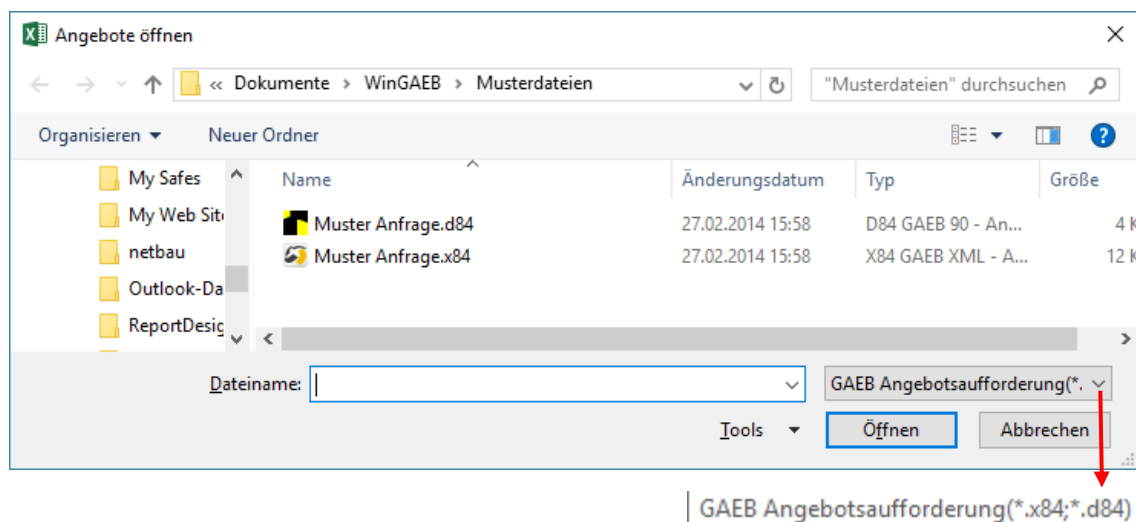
Angebote öffnen

« Dokumente › WinGAEB › Musterdateien

"Musterdateien" durchsuchen

Organisieren ▾ Neuer Ordner

My Safes
My Web Sit
netbau
Outlook-Da
ReportDesig

| Name | Änderungsdatum | Typ | Größe |
|---|---|---|---|
| Muster Anfrage.d84 | 27.02.2014 15:58 | D84 GAEB 90 - An... | 4 K |
| Muster Anfrage.x84 | 27.02.2014 15:58 | X84 GAEB XML - A... | 12 K |

Dateiname:

GAEB Angebotsaufforderung(*.

Tools ▾

Öffnen

Abbrechen

GAEB Angebotsaufforderung(*.x84;*.d84)